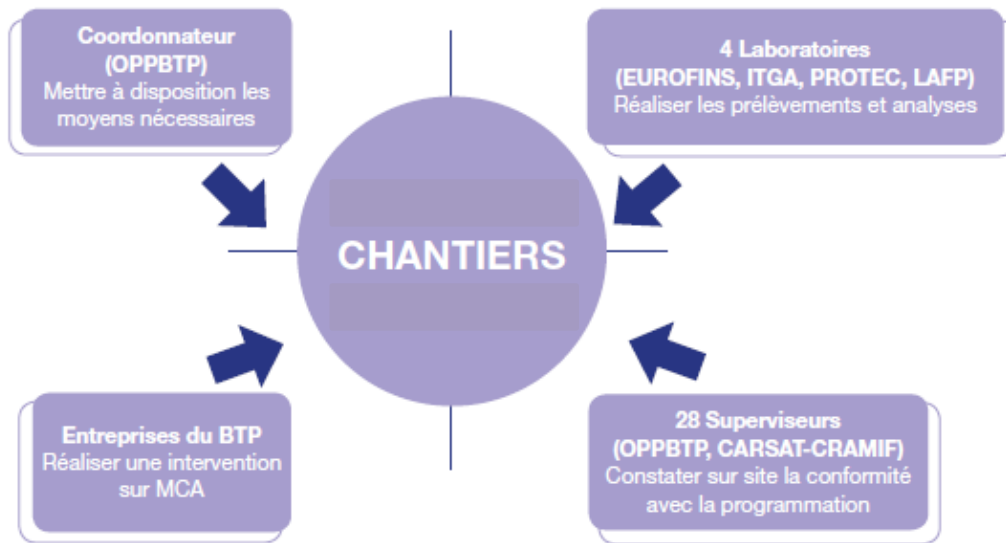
**Coordonnateur (OPPBTP)**
Mettre à disposition les moyens nécessaires

**4 Laboratoires (EUROFINS, ITGA, PROTEC, LAFP)**
Réaliser les prélèvements et analyses

**CHANTIERS**

**Entreprises du BTP**
Réaliser une intervention sur MCA

**28 Superviseurs (OPPBTP, CARSAT-CRAMIF)**
Constater sur site la conformité avec la programmation